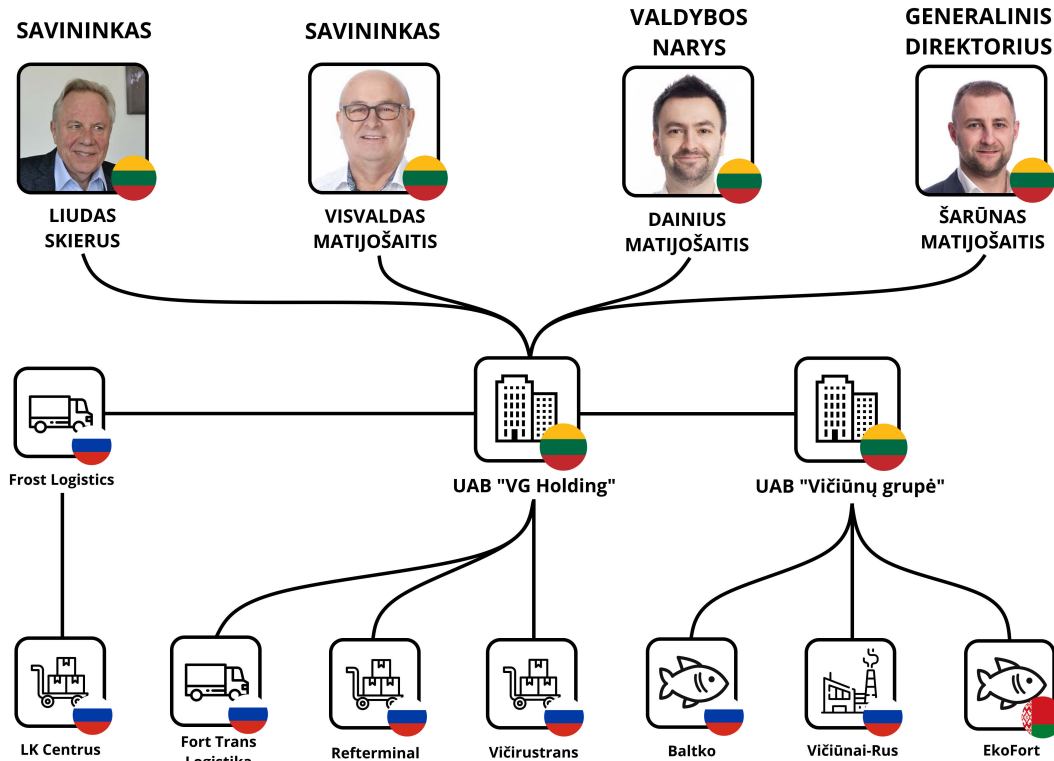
SAVININKAS

LIUDAS SKIERUS

SAVININKAS

VISVALDAS MATIJOŠAITIS

VALDYBOS NARYS

DAINIUS MATIJOŠAITIS

GENERALINIS DIREKTORIUS

ŠARŪNAS MATIJOŠAITIS

Frost Logistics

UAB "VG Holding"

UAB "Vičiūnų grupė"

LK Centrus

Fort Trans Logistika

Refterminal

Vičirustrans

Baltko

Vičiūnai-Rus

EkoFort